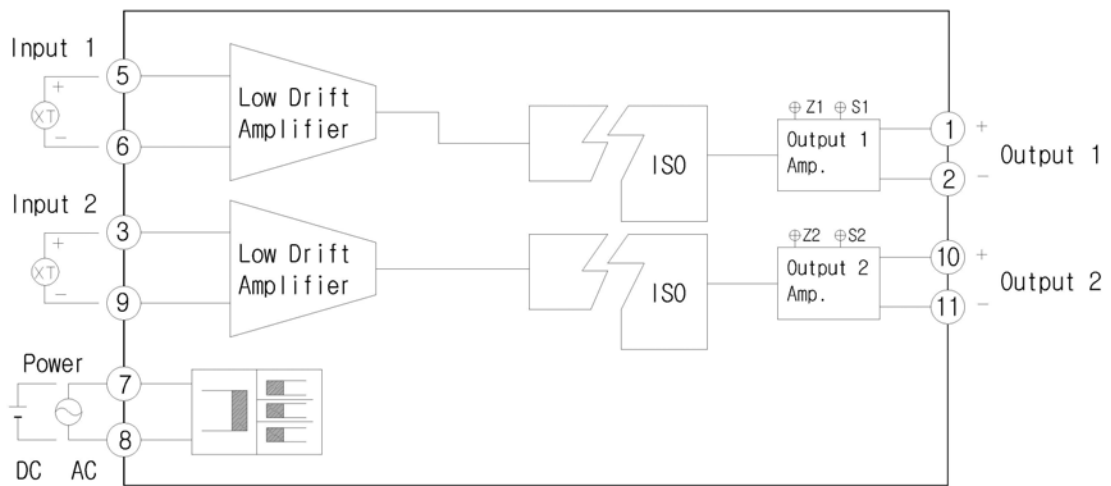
Input 1

+

XT

−

5

6

Low Drift Amplifier

ISO

⊕Z1 ⊕S1

Output 1 Amp.

1 +

2 −

Output 1

Input 2

+

XT

−

3

9

Low Drift Amplifier

ISO

⊕Z2 ⊕S2

Output 2 Amp.

10 +

11 −

Output 2

Power

7

8

DC AC